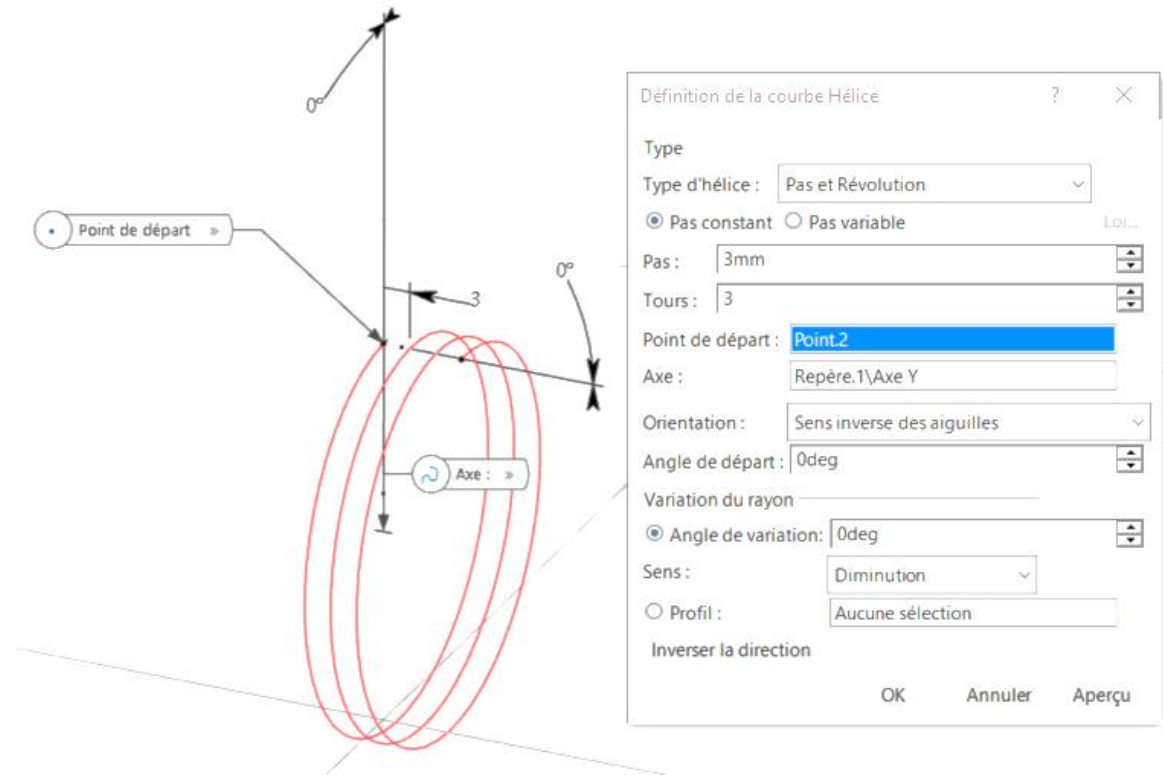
0°

Point de départ »

0°

3

Axe : »

Définition de la courbe Hélice ? ×

Type

Type d'hélice : Pas et Révolution

Pas constant Pas variable Loi...

Pas : 3mm

Tours : 3

Point de départ : Point.2

Axe : Repère.1\Axe Y

Orientation : Sens inverse des aiguilles

Angle de départ : 0deg

Variation du rayon

Angle de variation: 0deg

Sens : Diminution

Profil : Aucune sélection

Inverser la direction

OK Annuler Aperçu